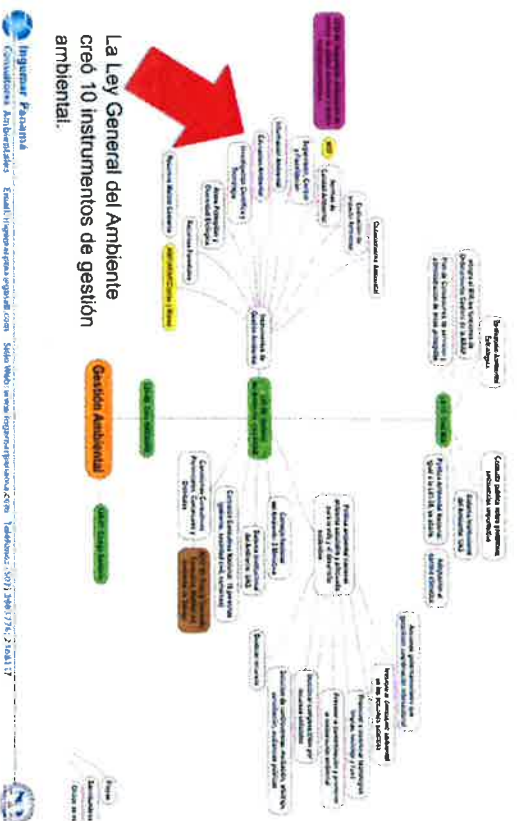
La Ley General del Ambiente creó 10 instrumentos de gestión ambiental.

Gestión Ambiental

Ingemar Panamá
Consultores Ambientales  Email: ingemar@ingemarpanama.com  Sitio Web: www.ingemarpanama.com  Teléfonos: (507) 390-1776; 2 368 117

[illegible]